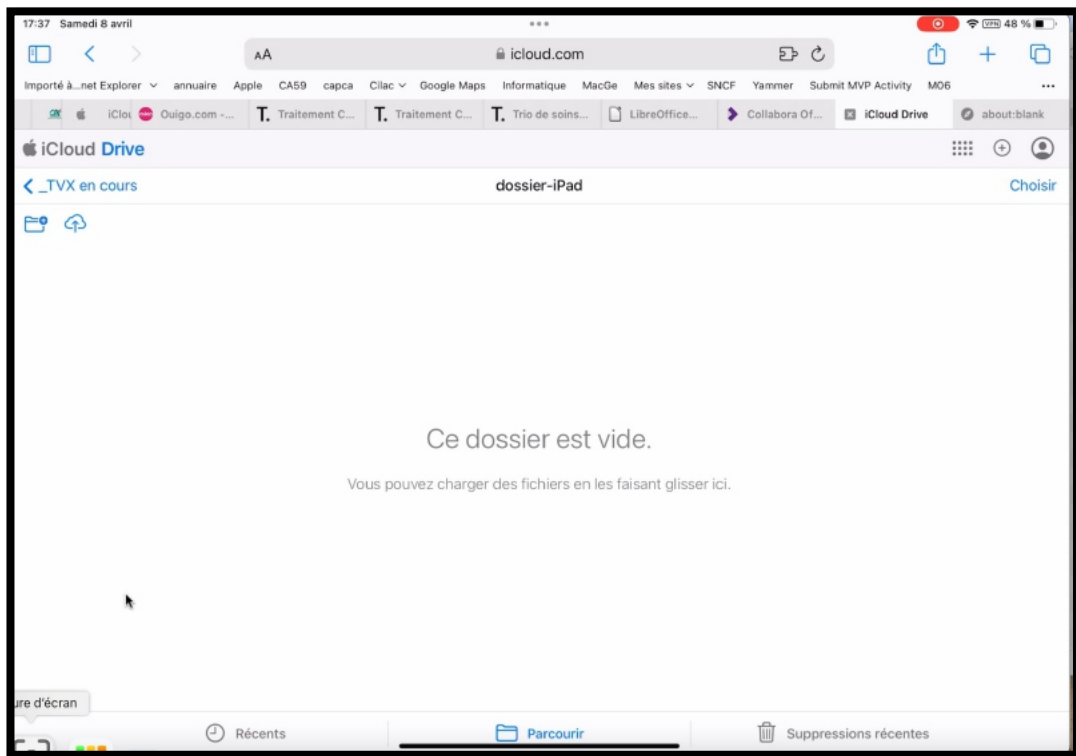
17:37 Samedi 8 avril

48 %

AA icloud.com

Importé à…net Explorer annuaire Apple CA59 capca Cilac Google Maps Informatique MacGe Mes sites SNCF Yammer Submit MVP Activity MO6

iClo Ouigo.com -... Traitement C... Traitement C... Trio de soins... LibreOffice... Collabora Of... iCloud Drive about:blank

iCloud Drive

< _TVX en cours dossier-iPad Choisir

Ce dossier est vide.

Vous pouvez charger des fichiers en les faisant glisser ici.

ure d'écran

Récents Parcourir Suppressions récentes